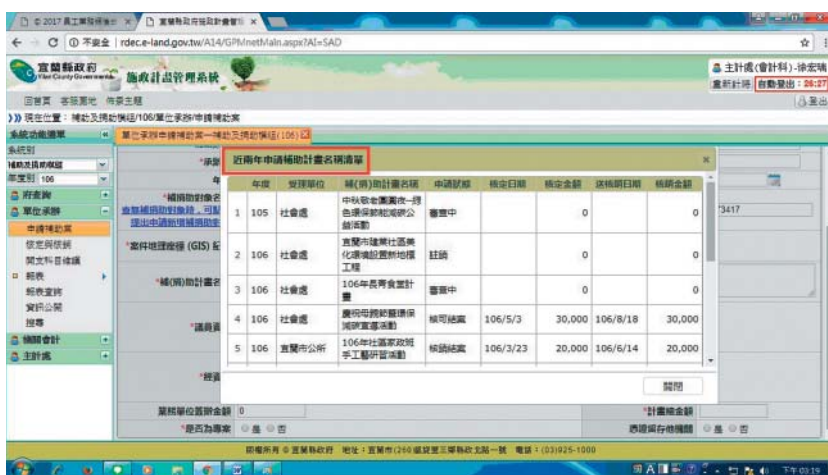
© 2017 員工單報填報 × 宜蘭縣政府施政計畫管理 ×

← → C ⓘ 不安全 | rdec.e-land.gov.tw/A14/GPMnetMain.aspx?AI=SAD

宜蘭縣政府 Yilan County Government 施政計畫管理系統

主計處(會計科)-徐宏瑞
重新計時 自動登出：26:27
登出

回首頁 客服園地 佈景主題

現在位置：補助及捐助憑證/106/單位承辦/申請補助案

系統功能選單
系統別
補助及捐助憑證
年度別 106
府查詢
單位承辦
申請補助案
核定與撥款
開支明細表
報表
報表查詢
資訊公開
搜尋
機關會計
主計處

單位承辦申請補助案－補助及捐助憑證(106)

*補捐助對象名
查詢補捐助對象綜…可點
提出申請者補捐助對
*案件地理座標(GIS)
*補(捐)助計畫名
*議員
*經費
3417

近兩年申請補助計畫名稱清單

| | 年度 | 受理單位 | 補(捐)助計畫名稱 | 申請狀態 | 核定日期 | 核定金額 | 送核銷日期 | 核銷金額 |
|---|---|---|---|---|---|---|---|---|
| 1 | 105 | 社會處 | 中秋敬老團圓夜－綠色環保節能減碳公益活動 | 審查中 | | 0 | | 0 |
| 2 | 106 | 社會處 | 宜蘭市建業社區美化環境設置新地標工程 | 註銷 | | 0 | | 0 |
| 3 | 106 | 社會處 | 106年長青食堂計畫 | 審查中 | | 0 | | 0 |
| 4 | 106 | 社會處 | 慶祝母親節暨環保減碳宣導活動 | 核可結案 | 106/5/3 | 30,000 | 106/8/18 | 30,000 |
| 5 | 106 | 宜蘭市公所 | 106年社區政班手工藝研習活動 | 核銷結案 | 106/3/23 | 20,000 | 106/6/14 | 20,000 |

關閉

業務單位簽辦金額 0
*是否為專案 ○是 ○否
*計畫總金額
透過編存他機關 ○是 ○否

版權所有 © 宜蘭縣政府 地址：宜蘭市(260)縣政北路一號 電話：(03)925-1000

下午 03:19